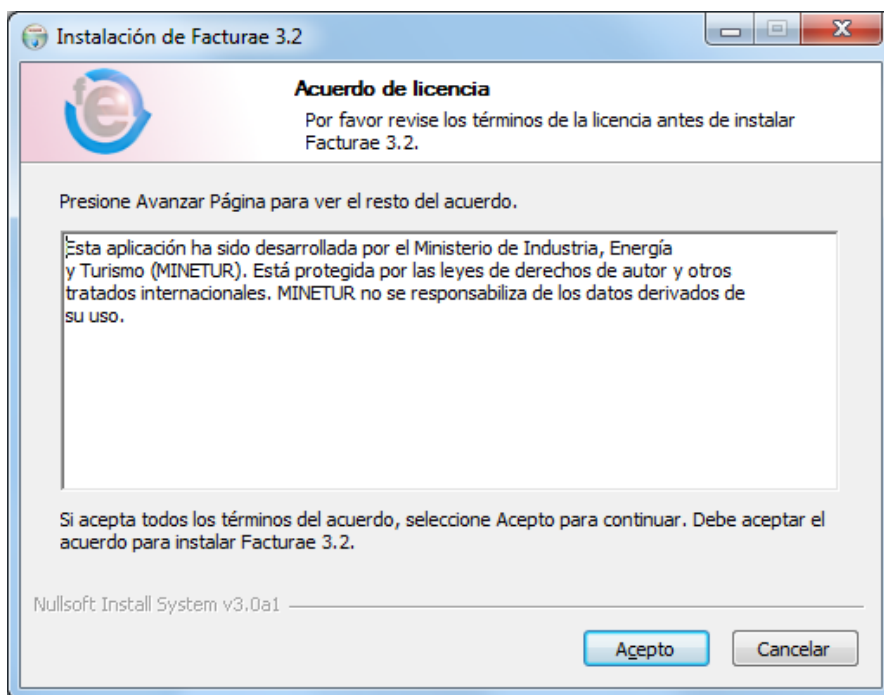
Instalación de Facturae 3.2

fe

Acuerdo de licencia

Por favor revise los términos de la licencia antes de instalar Facturae 3.2.

Presione Avanzar Página para ver el resto del acuerdo.

Esta aplicación ha sido desarrollada por el Ministerio de Industria, Energía y Turismo (MINETUR). Está protegida por las leyes de derechos de autor y otros tratados internacionales. MINETUR no se responsabiliza de los datos derivados de su uso.

Si acepta todos los términos del acuerdo, seleccione Acepto para continuar. Debe aceptar el acuerdo para instalar Facturae 3.2.

Nullsoft Install System v3.0a1

Acepto

Cancelar